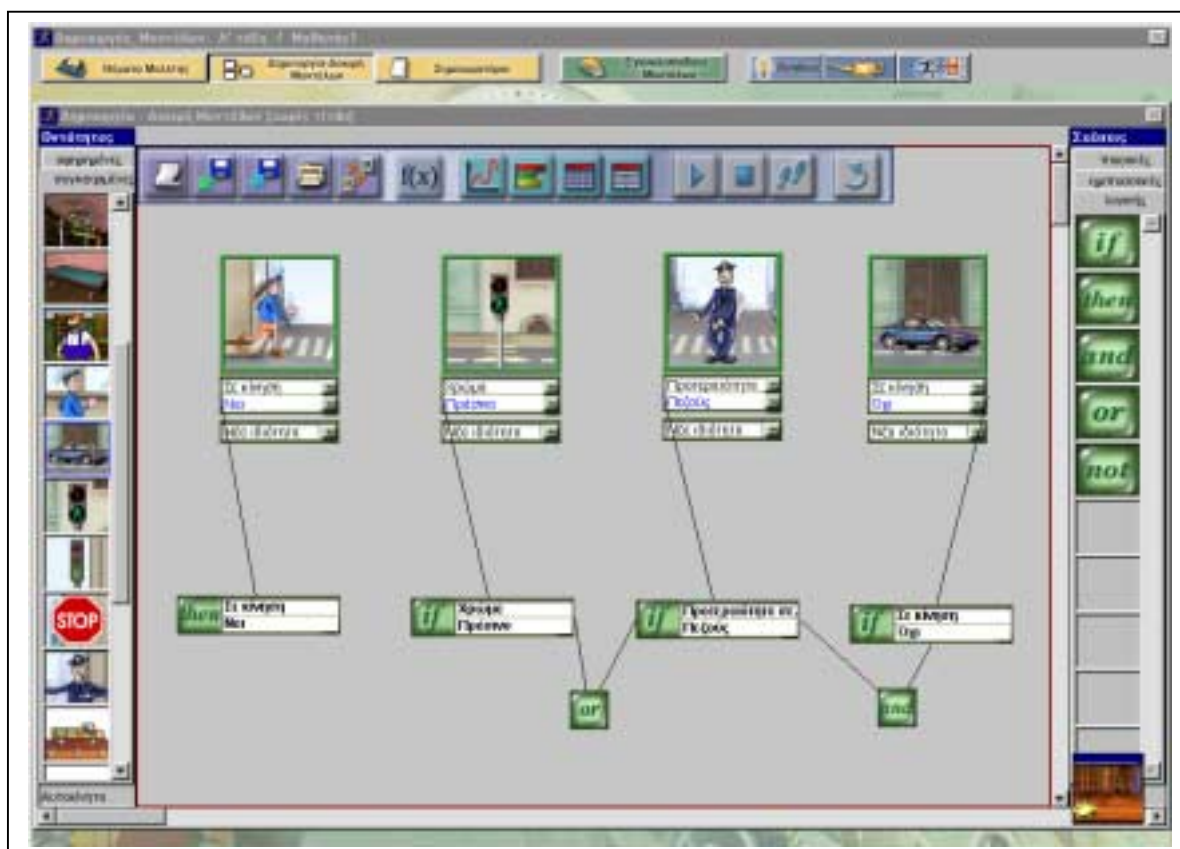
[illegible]

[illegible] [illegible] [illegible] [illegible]

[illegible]

Οντότητες

Σχέσεις

f(x)

if

then

and

or

not

Σε κίνηση
Ναι
Νέα ιδιότητα

Χρώμα
Πράσινο
Νέα ιδιότητα

Προτεραιότητα
Πεζούς
Νέα ιδιότητα

Σε κίνηση
Όχι
Νέα ιδιότητα

then Σε κίνηση Ναι

if Χρώμα Πράσινο

if Προτεραιότητα σε Πεζούς

if Σε κίνηση Όχι

or

and

STOP

Αυτοκίνητο